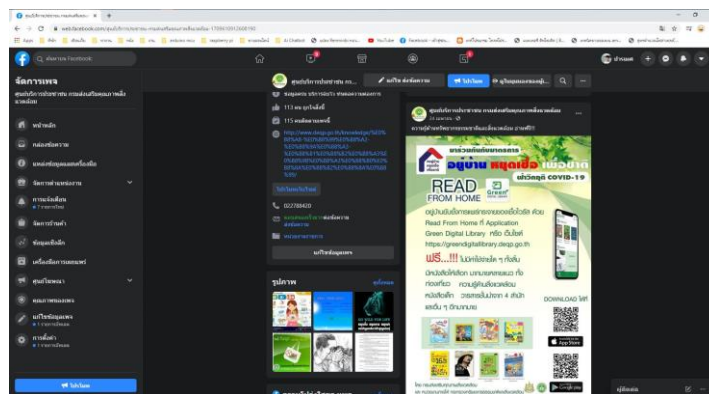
จัดการเพจ

หน้าหลัก

กล่องข้อความ

จัดการทางธุรกิจ

สร้างโฆษณา

ค้นหาใน Facebook

113 คน ถูกใจสิ่งนี้

115 คนติดตามเพจนี้

022788420

รูปภาพ

ดูทั้งหมด

อ่านมาได้ เพื่อตอกย้ำว่า ให้

อยู่บ้าน หยุดเชื้อ เพื่อชาติ

ฝ่าวิกฤติ COVID-19

READ FROM HOME

อยู่บ้านมีกิจกรรมง่ายๆ ด้วยการอ่านหนังสือดี ผ่าน Read From Home ที่ Application Green Digital Library หรือ เว็บไซต์ https://greendigitallibrary.deqp.go.th

ฟรี...!!! ไม่มีค่าใช้จ่าย

DOWNLOAD ได้ที่

App Store

Google Play

Green Digital Library

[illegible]